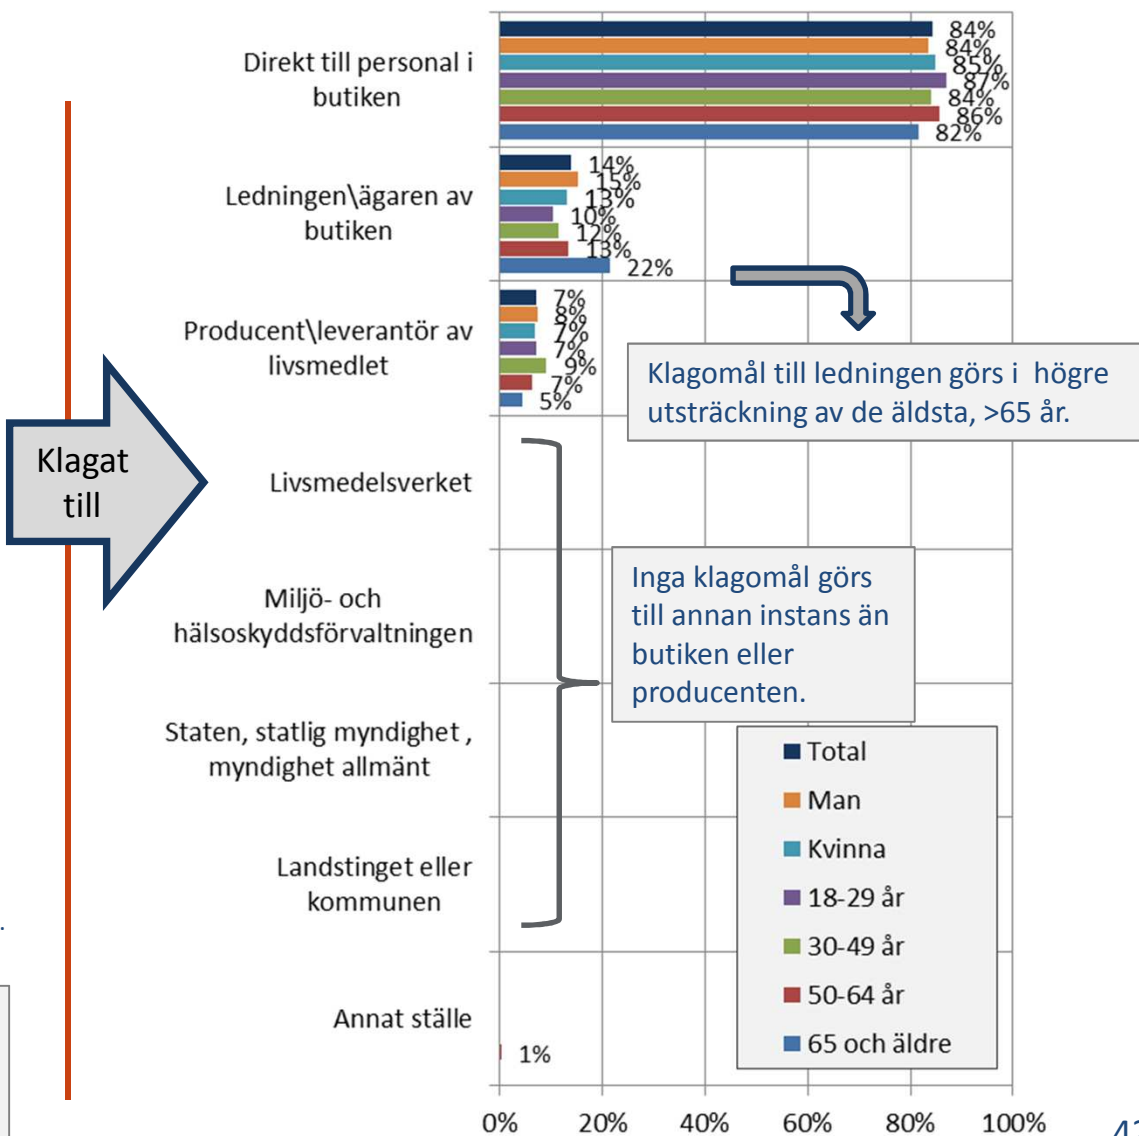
Klagat till

Direkt till personal i butiken
84%
84%
85%
87%
84%
86%
82%

Ledningen\ägaren av butiken
14%
15%
13%
10%
12%
13%
22%

Producent\leverantör av livsmedlet
7%
8%
7%
7%
9%
7%
5%

Livsmedelsverket

Miljö- och hälsoskyddsförvaltningen

Staten, statlig myndighet , myndighet allmänt

Landstinget eller kommunen

Annat ställe
1%

Klagomål till ledningen görs i högre utsträckning av de äldsta, >65 år.

Inga klagomål görs till annan instans än butiken eller producenten.

Total
Man
Kvinna
18-29 år
30-49 år
50-64 år
65 och äldre

0% 20% 40% 60% 80% 100%

4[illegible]